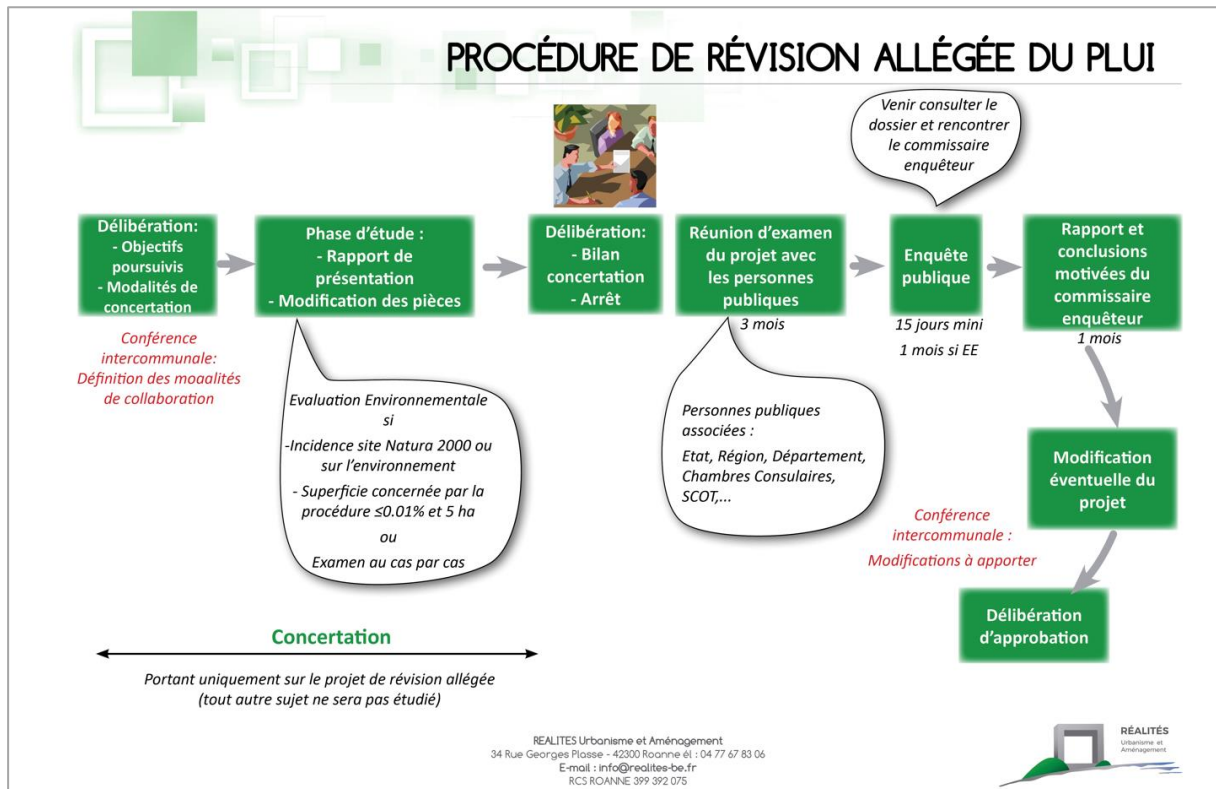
PROCÉDURE DE RÉVISION ALLÉGÉE DU PLUI

Venir consulter le dossier et rencontrer le commissaire enquêteur

Délibération:
- Objectifs poursuivis
- Modalités de concertation

Conférence intercommunale: Définition des moaalités de collaboration

Phase d'étude :
- Rapport de présentation
- Modification des pièces

Evaluation Environnementale si
-Incidence site Natura 2000 ou sur l'environnement
- Superficie concernée par la procédure ≤0.01% et 5 ha
ou
Examen au cas par cas

Délibération:
- Bilan concertation
- Arrêt

Réunion d'examen du projet avec les personnes publiques

3 mois

Personnes publiques associées :
Etat, Région, Département, Chambres Consulaires, SCOT,...

Enquête publique

15 jours mini
1 mois si EE

Rapport et conclusions motivées du commissaire enquêteur

1 mois

Modification éventuelle du projet

Conférence intercommunale :
Modifications à apporter

Délibération d'approbation

Concertation

Portant uniquement sur le projet de révision allégée (tout autre sujet ne sera pas étudié)

REALITES Urbanisme et Aménagement
34 Rue Georges Plasse - 42300 Roanne él : 04 77 67 83 06
E-mail : info@realites-be.fr
RCS ROANNE 399 392 075

RÉALITÉS
Urbanisme et Aménagement